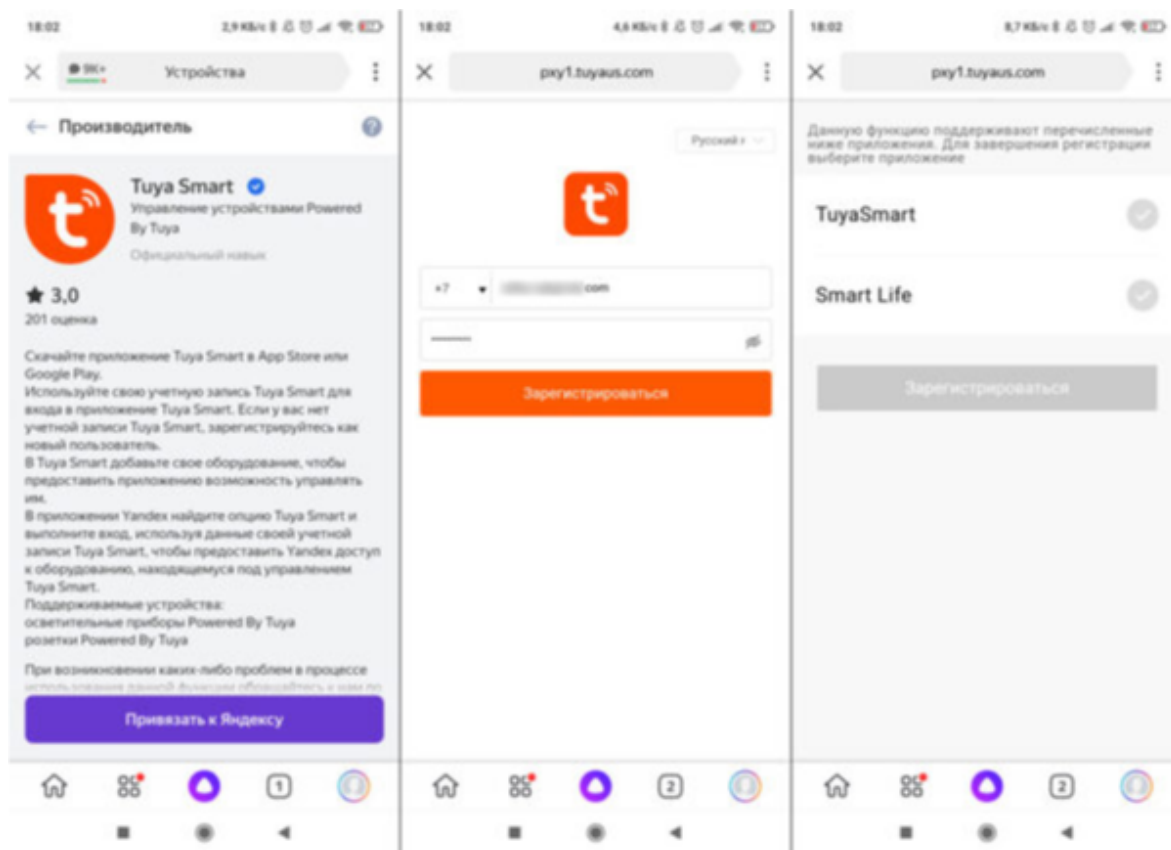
18:02 2,9 КБ/с

Устройства

Производитель

Tuya Smart

Управление устройствами Powered By Tuya

Официальный навык

3,0

201 оценка

Скачайте приложение Tuya Smart в App Store или Google Play.
Используйте свою учетную запись Tuya Smart для входа в приложение Tuya Smart. Если у вас нет учетной записи Tuya Smart, зарегистрируйтесь как новый пользователь.
В Tuya Smart добавьте свое оборудование, чтобы предоставить приложению возможность управлять им.
В приложении Yandex найдите опцию Tuya Smart и выполните вход, используя данные своей учетной записи Tuya Smart, чтобы предоставить Yandex доступ к оборудованию, находящемуся под управлением Tuya Smart.
Поддерживаемые устройства:
осветительные приборы Powered By Tuya
розетки Powered By Tuya

При возникновении каких-либо проблем в процессе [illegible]

Привязать к Яндексу

1

18:02 4,6 КБ/с

pxy1.tuyaus.com

Русский

+7 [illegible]com

Зарегистрироваться

2

18:02 8,7 КБ/с

pxy1.tuyaus.com

Данную функцию поддерживают перечисленные ниже приложения. Для завершения регистрации выберите приложение

TuyaSmart

Smart Life

Зарегистрироваться

2